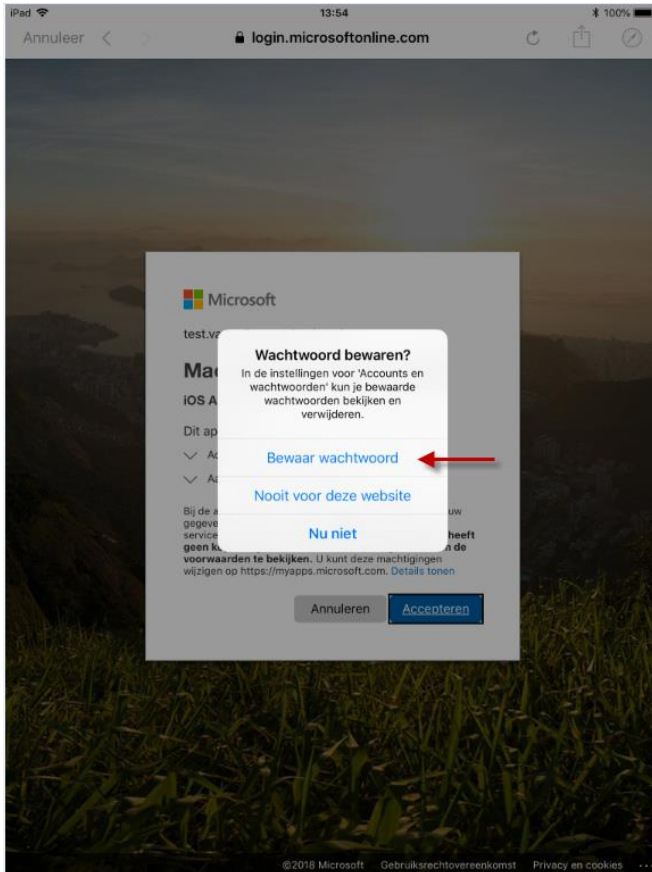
iPad 13:54 100%
Annuleer login.microsoftonline.com

Microsoft
test.va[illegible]
Ma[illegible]
iOS A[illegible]
Dit ap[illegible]
Ac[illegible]
Aa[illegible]
Bij de a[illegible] uw gegeve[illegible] service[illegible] heeft geen k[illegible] n de voorwaarden te bekijken. U kunt deze machtigingen wijzigen op https://myapps.microsoft.com. Details tonen

Wachtwoord bewaren?
In de instellingen voor 'Accounts en wachtwoorden' kun je bewaarde wachtwoorden bekijken en verwijderen.
Bewaar wachtwoord
Nooit voor deze website
Nu niet

Annuleren Accepteren

©2018 Microsoft Gebruiksrechtovereenkomst Privacy en cookies ...